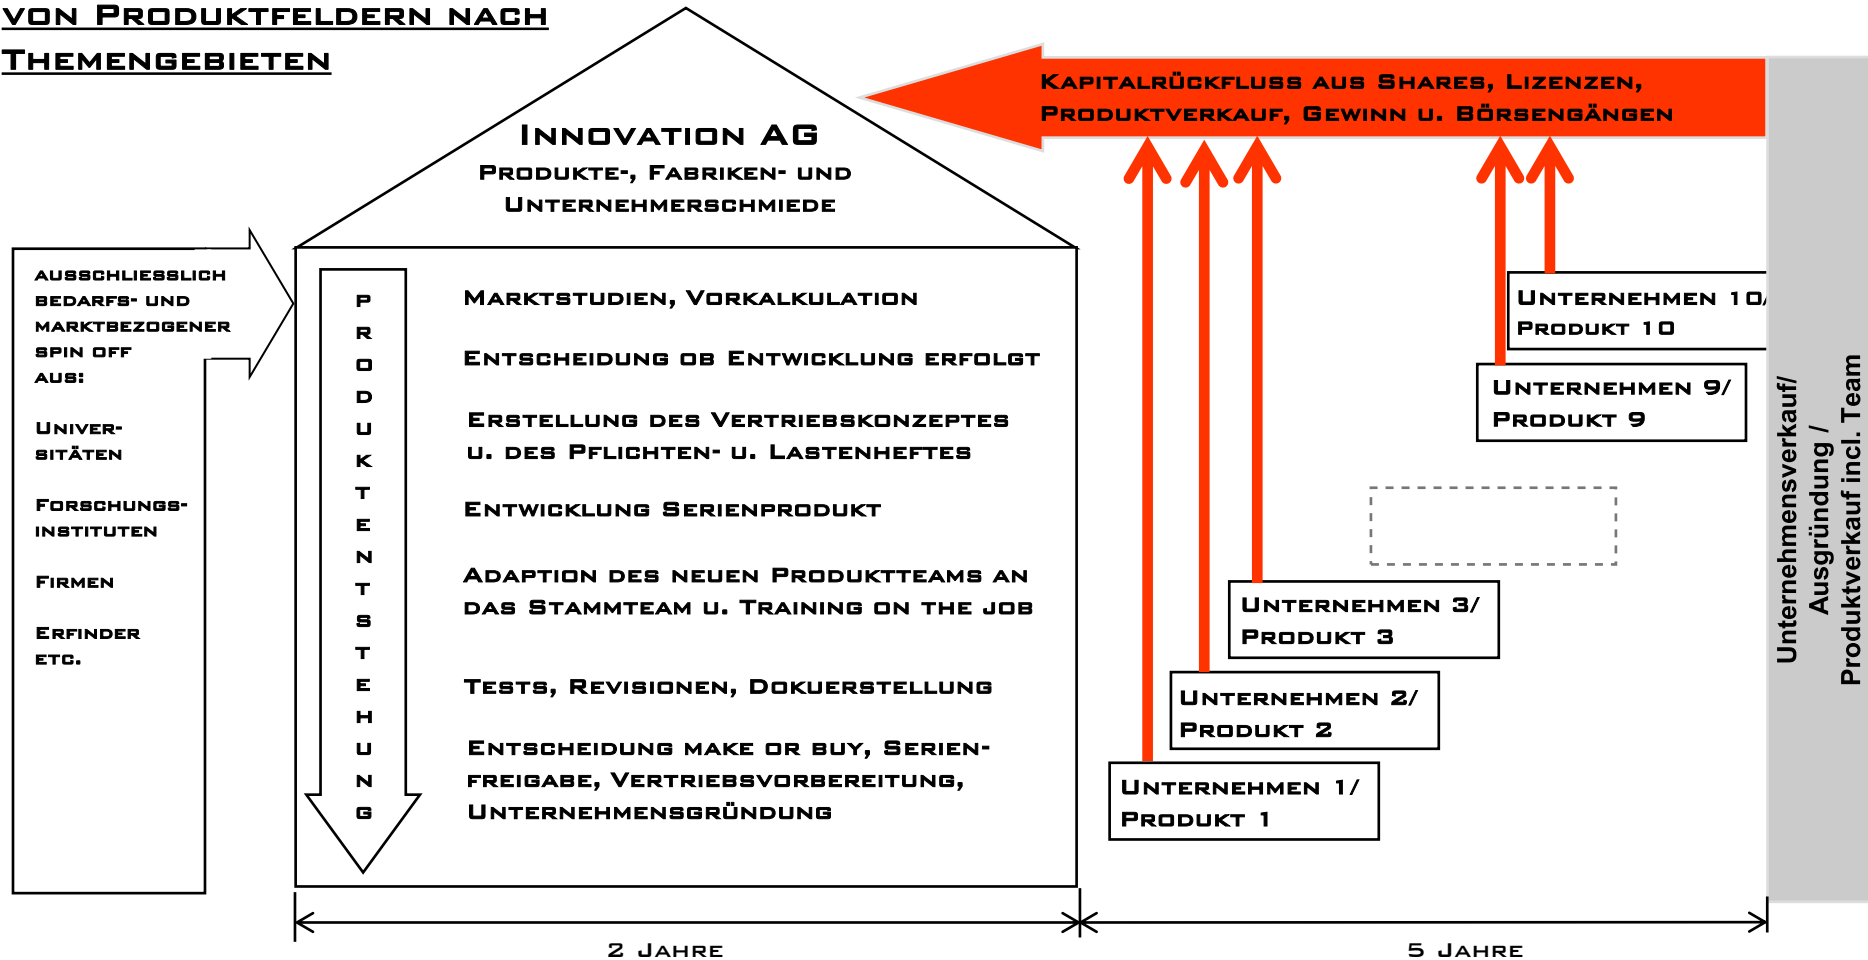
Von Produktfeldern nach Themengebieten

Innovation AG
Produkte-, Fabriken- und Unternehmerschmiede

Kapitalrückfluss aus Shares, Lizenzen, Produktverkauf, Gewinn u. Börsengängen

ausschliesslich bedarfs- und marktbezogener Spin off aus:

Universitäten

Forschungsinstituten

Firmen

Erfinder etc.

PRODUKTENTSTEHUNG

Marktstudien, Vorkalkulation

Entscheidung ob Entwicklung erfolgt

Erstellung des Vertriebskonzeptes u. des Pflichten- u. Lastenheftes

Entwicklung Serienprodukt

Adaption des neuen Produktteams an das Stammteam u. Training on the Job

Tests, Revisionen, Dokuerstellung

Entscheidung make or buy, Serienfreigabe, Vertriebsvorbereitung, Unternehmensgründung

Unternehmen 10/ Produkt 10

Unternehmen 9/ Produkt 9

Unternehmen 3/ Produkt 3

Unternehmen 2/ Produkt 2

Unternehmen 1/ Produkt 1

Unternehmensverkauf/ Ausgründung / Produktverkauf incl. Team

2 Jahre

5 Jahre